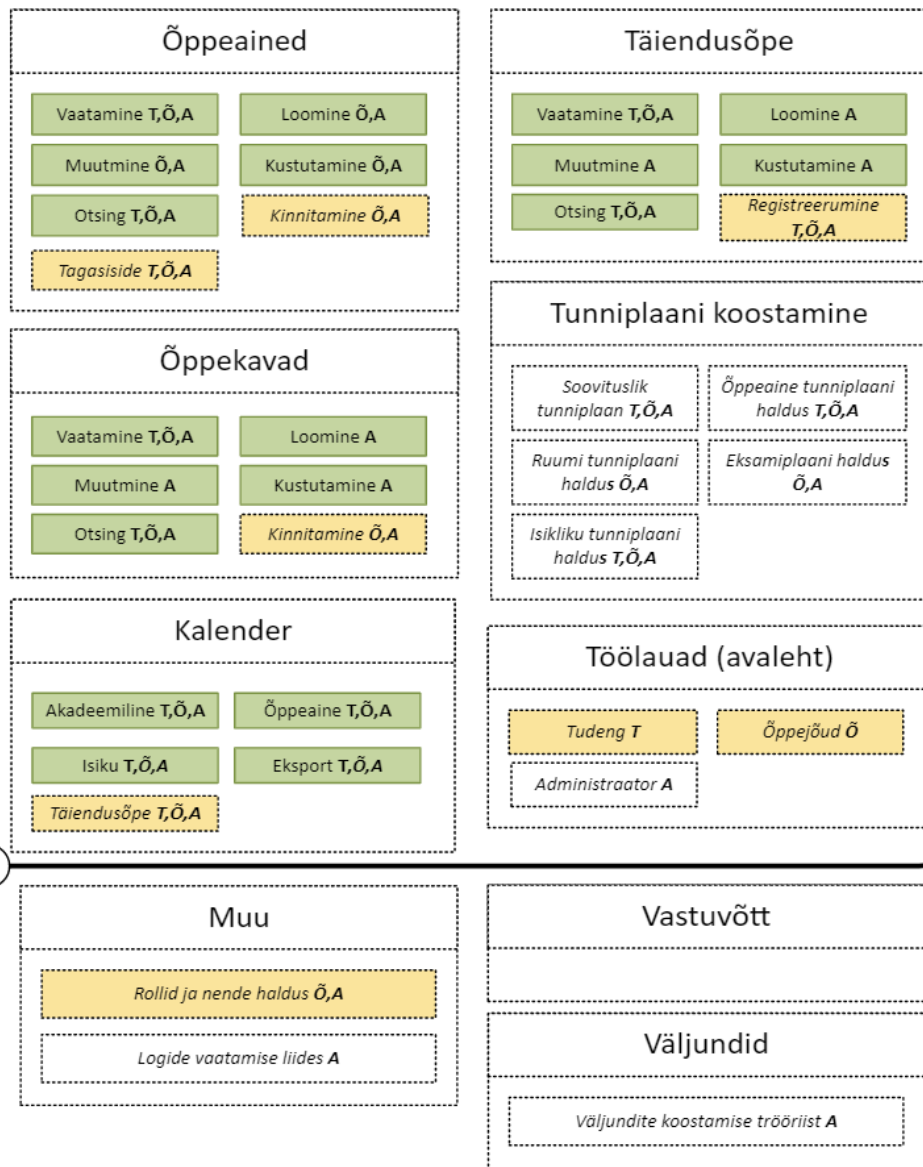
Õppeained

Vaatamine **T,Õ,A**
Loomine **Õ,A**
Muutmine **Õ,A**
Kustutamine **Õ,A**
Otsing **T,Õ,A**
*Kinnitamine **Õ,A***
*Tagasiside **T,Õ,A***

Õppekavad

Vaatamine **T,Õ,A**
Loomine **A**
Muutmine **A**
Kustutamine **A**
Otsing **T,Õ,A**
*Kinnitamine **Õ,A***

Kalender

Akadeemiline **T,Õ,A**
Õppeaine **T,Õ,A**
Isiku **T,Õ,A**
Eksport **T,Õ,A**
*Täiendusõpe **T,Õ,A***

Täiendusõpe

Vaatamine **T,Õ,A**
Loomine **A**
Muutmine **A**
Kustutamine **A**
Otsing **T,Õ,A**
*Registreerumine **T,Õ,A***

Tunniplaani koostamine

*Soovituslik tunniplaan **T,Õ,A***
*Õppeaine tunniplaani haldus **T,Õ,A***
*Ruumi tunniplaani haldus **Õ,A***
*Eksamiplaani haldus **Õ,A***
*Isikliku tunniplaani haldus **T,Õ,A***

Töölauad (avaleht)

*Tudeng **T***
*Õppejõud **Õ***
*Administraator **A***

Muu

*Rollid ja nende haldus **Õ,A***
*Logide vaatamise liides **A***

Vastuvõtt

Väljundid

*Väljundite koostamise tööriist **A***